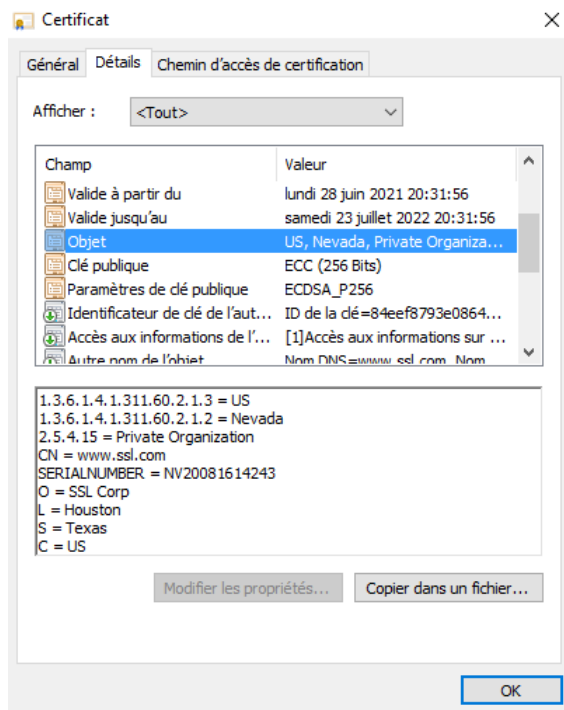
Certificat

Général | Détails | Chemin d'accès de certification

Afficher : <Tout>

| Champ | Valeur |
|---|---|
| Valide à partir du | lundi 28 juin 2021 20:31:56 |
| Valide jusqu'au | samedi 23 juillet 2022 20:31:56 |
| Objet | US, Nevada, Private Organiza... |
| Clé publique | ECC (256 Bits) |
| Paramètres de clé publique | ECDSA_P256 |
| Identificateur de clé de l'aut... | ID de la clé=84eef8793e0864... |
| Accès aux informations de l'... | [1]Accès aux informations sur ... |
| Autre nom de l'objet | Nom DNS=www.ssl.com, Nom |

1.3.6.1.4.1.311.60.2.1.3 = US
1.3.6.1.4.1.311.60.2.1.2 = Nevada
2.5.4.15 = Private Organization
CN = www.ssl.com
SERIALNUMBER = NV20081614243
O = SSL Corp
L = Houston
S = Texas
C = US

Modifier les propriétés... | Copier dans un fichier...

OK